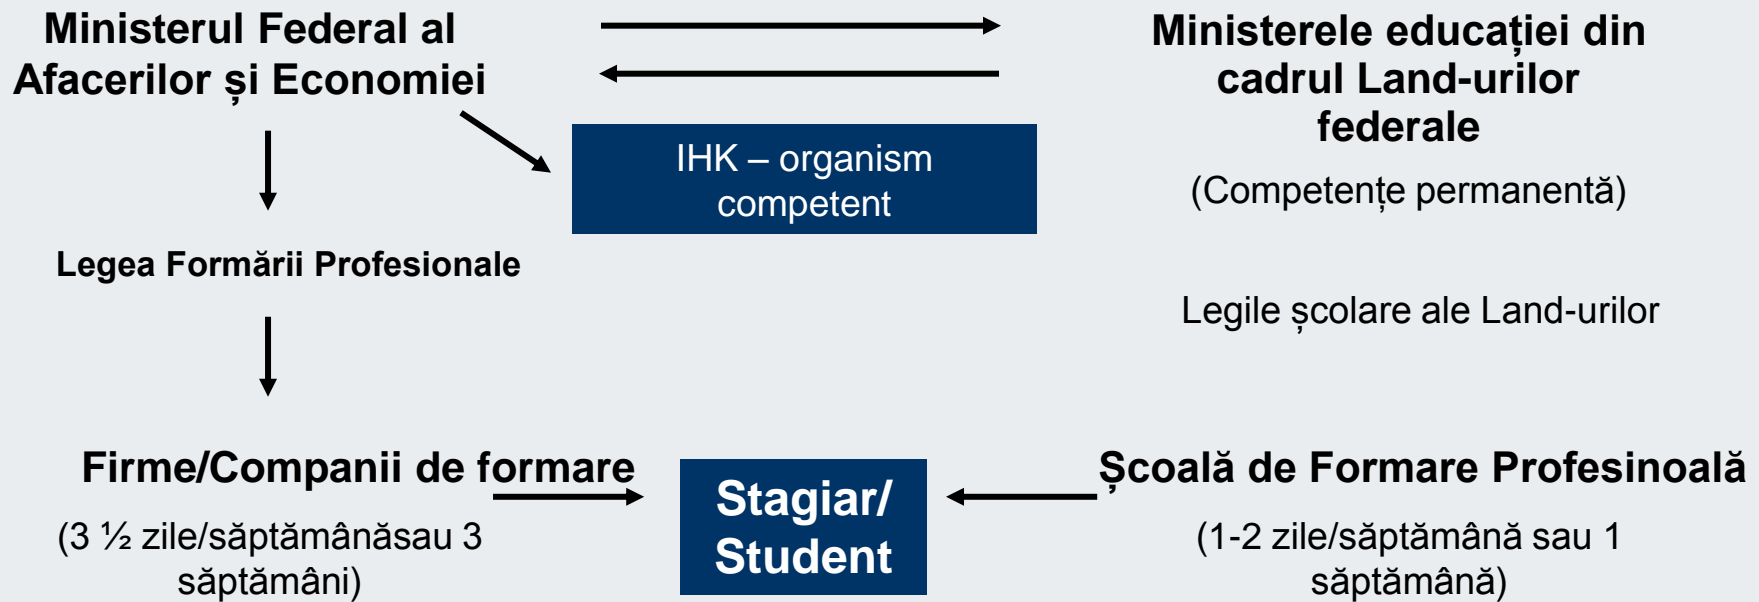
Ministerul Federal al Afacerilor și Economiei

Ministerele educației din cadrul Land-urilor federale

IHK – organism competent

(Competențe permanentă)

Legea Formării Profesionale

Legile școlare ale Land-urilor

Firme/Companii de formare

(3 ½ zile/săptămânăsau 3 săptămâni)

Stagiar/ Student

Școală de Formare Profesinoală

(1-2 zile/săptămână sau 1 săptămână)